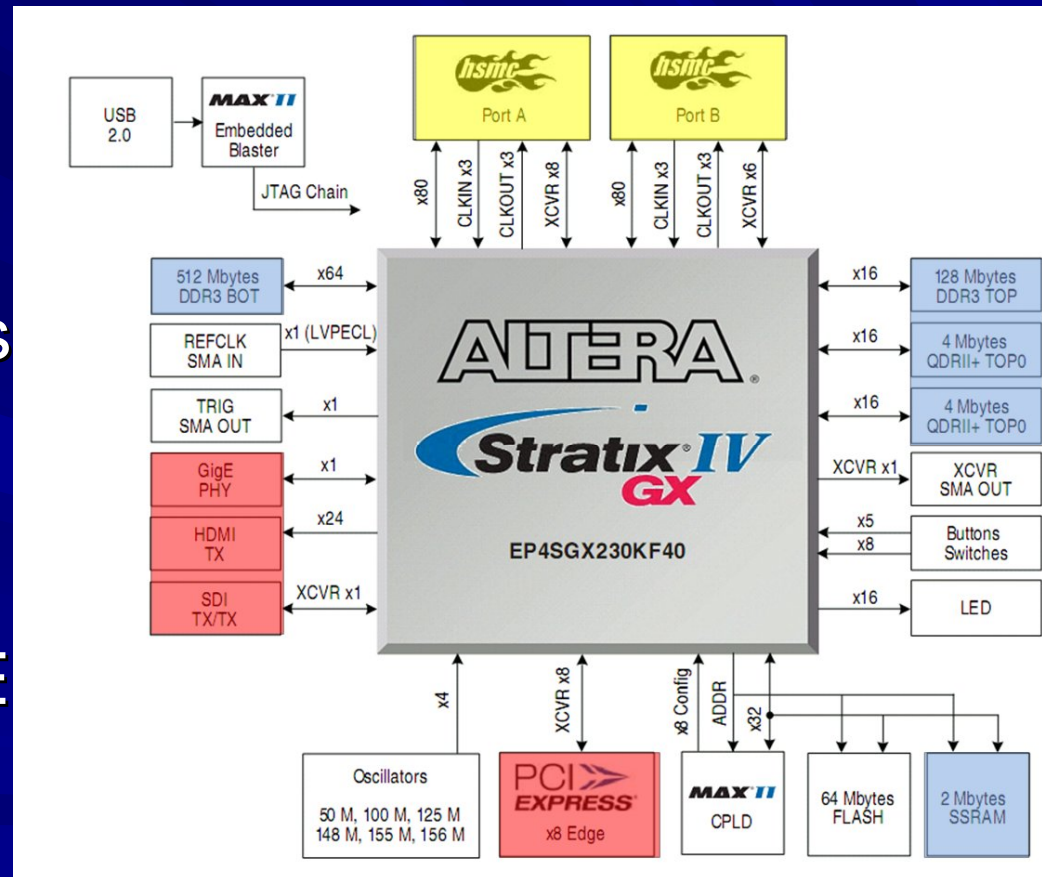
USB 2.0

MAX II Embedded Blaster

JTAG Chain

hsmc Port A

hsmc Port B

x80

CLKIN x3

CLKOUT x3

XCVR x8

x80

CLKIN x3

CLKOUT x3

XCVR x6

512 Mbytes DDR3 BOT

x64

REFCLK SMA IN

x1 (LVPECL)

TRIG SMA OUT

x1

GigE PHY

x1

HDMI TX

x24

SDI TX/TX

XCVR x1

ALTERA

Stratix IV GX

EP4SGX230KF40

x16

128 Mbytes DDR3 TOP

x16

4 Mbytes QDRII+ TOP0

x16

4 Mbytes QDRII+ TOP0

XCVR x1

XCVR SMA OUT

x5

x8

Buttons Switches

x16

LED

x4

XCVR x8

x8 Config

ADDR

x32

Oscillators

50 M, 100 M, 125 M
148 M, 155 M, 156 M

PCI EXPRESS x8 Edge

MAX II CPLD

64 Mbytes FLASH

2 Mbytes SSRAM